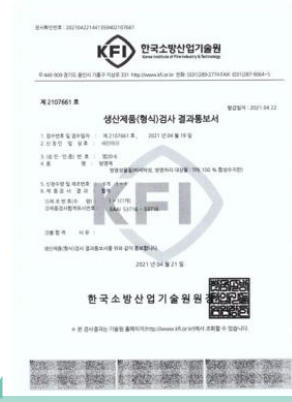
KFI 한국소방산업기술원
Korea Institute of Fire Industry & Technology

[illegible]

제 2107661 호

생산제품(형식)검사 결과통보서

1. 접수번호 및 접수일자 : 제 2107661 호, 2021 년 04 월 19 일
2. 신 청 인 업 체 명 : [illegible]
3. (공 장 · 인 증) 번 호 : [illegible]
4. 품 명 : 방염제
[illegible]
5. 신청수량 및 제조번호 : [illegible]
6. 수 량 합 계 : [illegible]
7. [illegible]
8. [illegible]

검 사 결 과 : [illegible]

생산제품(형식)검사 결과통보서를 위와 같이 통보합니다.

2021 년 04 월 21 일

한 국 소 방 산 업 기 술 원 장

※ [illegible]